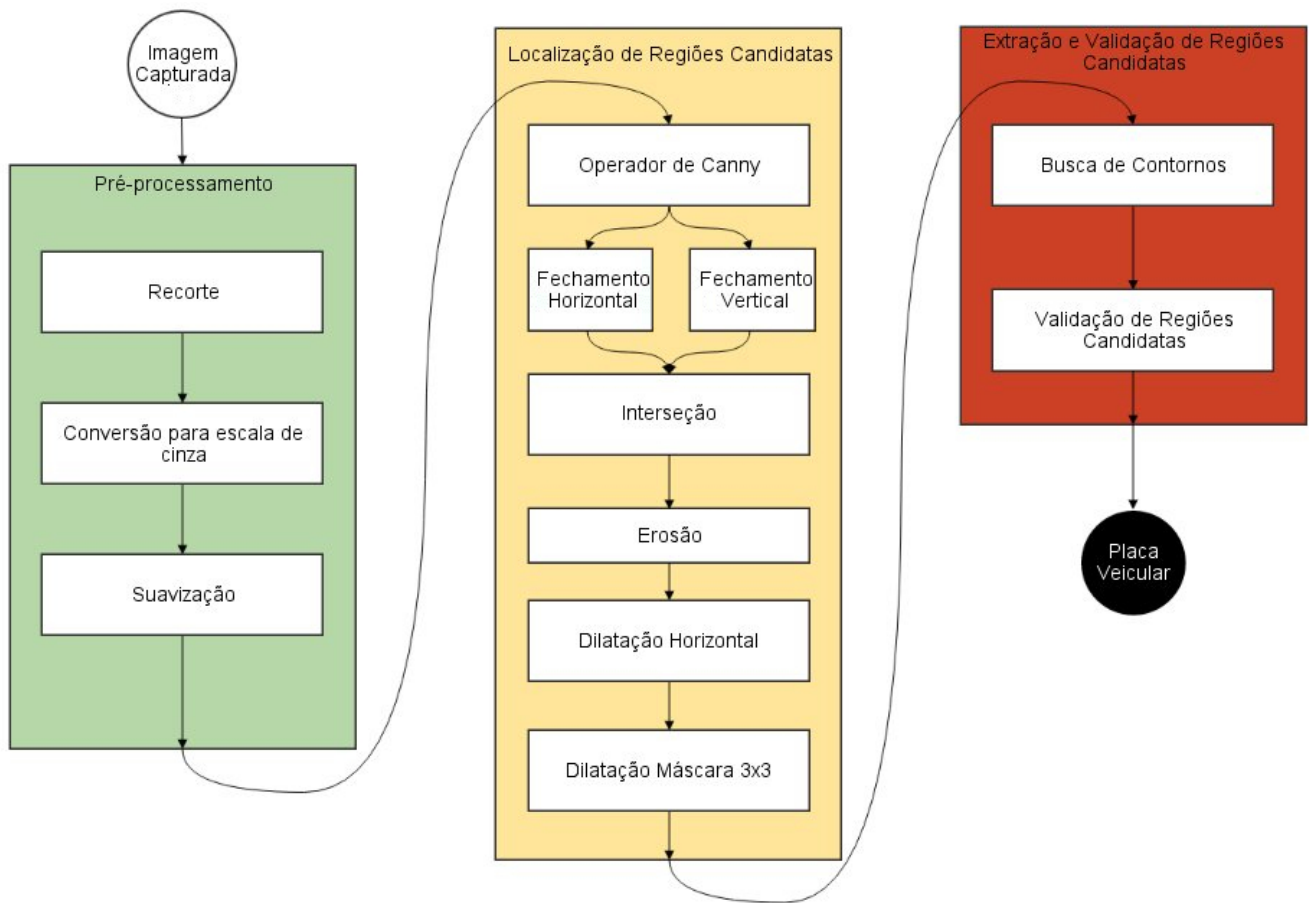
Imagem Capturada

Pré-processamento

Recorte

Conversão para escala de cinza

Suavização

Localização de Regiões Candidatas

Operador de Canny

Fechamento Horizontal

Fechamento Vertical

Interseção

Erosão

Dilatação Horizontal

Dilatação Máscara 3x3

Extração e Validação de Regiões Candidatas

Busca de Contornos

Validação de Regiões Candidatas

Placa Veicular